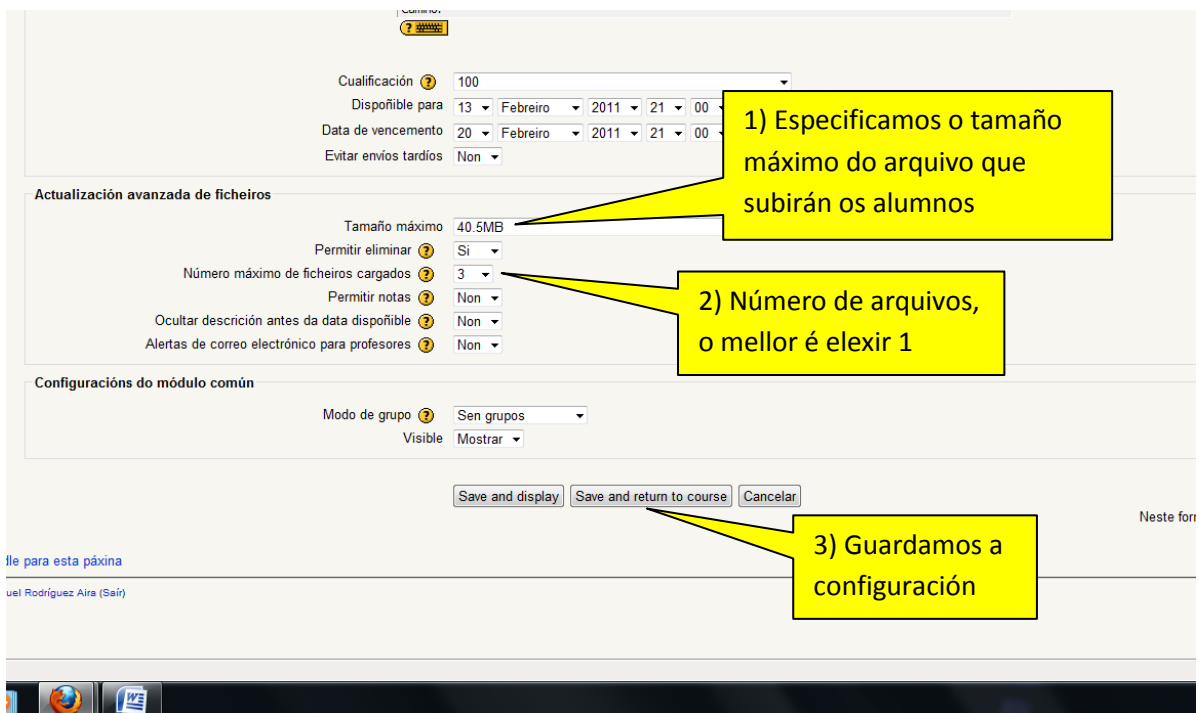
Cualificación 100

Dispoñible para 13 Febreiro 2011 21 00

Data de vencemento 20 Febreiro 2011 21 00

Evitar envíos tardíos Non

1) Especificamos o tamaño máximo do arquivo que subirán os alumnos

Actualización avanzada de ficheiros

Tamaño máximo 40.5MB

Permitir eliminar Si

Número máximo de ficheiros cargados 3

Permitir notas Non

Ocultar descrición antes da data dispoñible Non

Alertas de correo electrónico para profesores Non

2) Número de arquivos, o mellor é elexir 1

Configuracións do módulo común

Modo de grupo Sen grupos

Visible Mostrar

Save and display | Save and return to course | Cancelar

Neste for

3) Guardamos a configuración

dle para esta páxina

uel Rodríguez Aira (Saír)